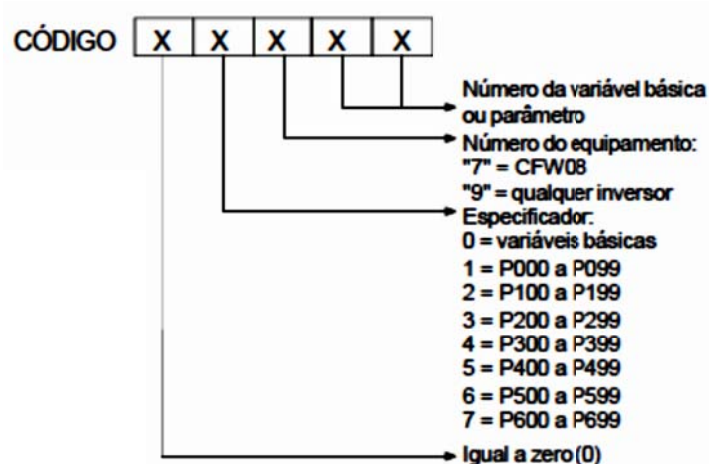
CÓDIGO

| X | X | X | X | X |
|---|---|---|---|---|

Número da variável básica ou parâmetro

Número do equipamento:
"7" = CFW08
"9" = qualquer inversor

Especificador:
0 = variáveis básicas
1 = P000 a P099
2 = P100 a P199
3 = P200 a P299
4 = P300 a P399
5 = P400 a P499
6 = P500 a P599
7 = P600 a P699

Igual a zero(0)